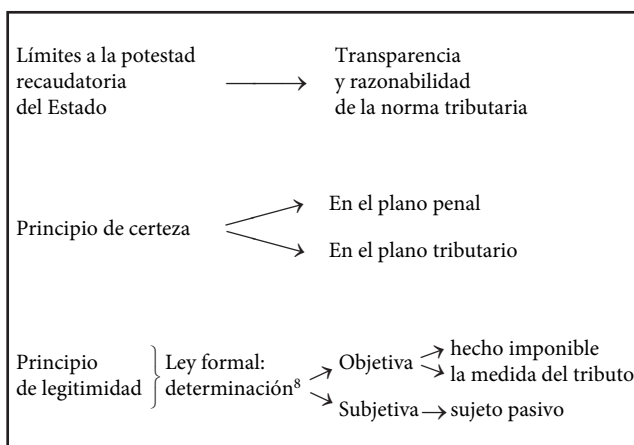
Límites a la potestad recaudatoria del Estado

Transparencia y razonabilidad de la norma tributaria

Principio de certeza

En el plano penal

En el plano tributario

Principio de legitimidad

Ley formal: determinación$^8$

Objetiva

hecho imponible

la medida del tributo

Subjetiva

sujeto pasivo